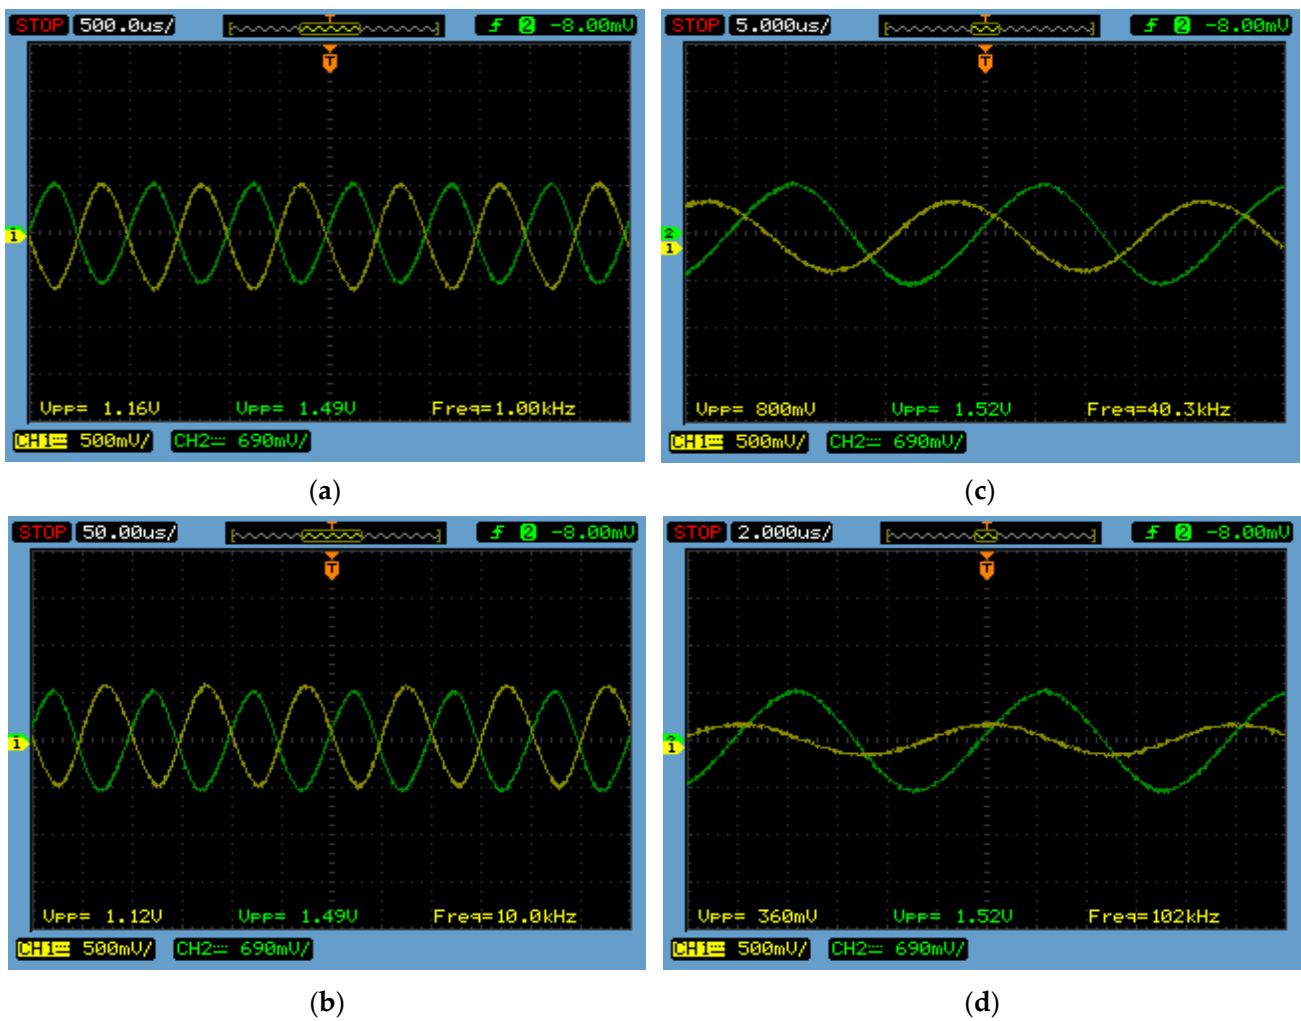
STOP 500.0us/ T f 2 -8.00mV

T

1

Vpp= 1.16V Vpp= 1.49V Freq=1.00kHz

CH1 500mV/ CH2 690mV/

(a)

STOP 5.000us/ T f 2 -8.00mV

T

2
1

Vpp= 800mV Vpp= 1.52V Freq=40.3kHz

CH1 500mV/ CH2 690mV/

(c)

STOP 50.00us/ T f 2 -8.00mV

T

1

Vpp= 1.12V Vpp= 1.49V Freq=10.0kHz

CH1 500mV/ CH2 690mV/

(b)

STOP 2.000us/ T f 2 -8.00mV

T

2
1

Vpp= 360mV Vpp= 1.52V Freq=102kHz

CH1 500mV/ CH2 690mV/

(d)